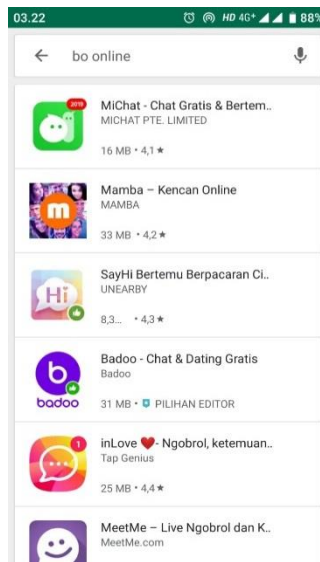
03.22 HD 4G⁺ 88%

bo online

2019
MiChat - Chat Gratis & Bertem..
MICHAT PTE. LIMITED
16 MB • 4,1 ★

m
Mamba – Kencan Online
MAMBA
33 MB • 4,2 ★

Hi
SayHi Bertemu Berpacaran Ci..
UNEARBY
8,3... • 4,3 ★

b
badoo
Badoo - Chat & Dating Gratis
Badoo
31 MB • PILIHAN EDITOR

1
inLove ❤- Ngobrol, ketemuan..
Tap Genius
25 MB • 4,4 ★

MeetMe – Live Ngobrol dan K..
MeetMe.com